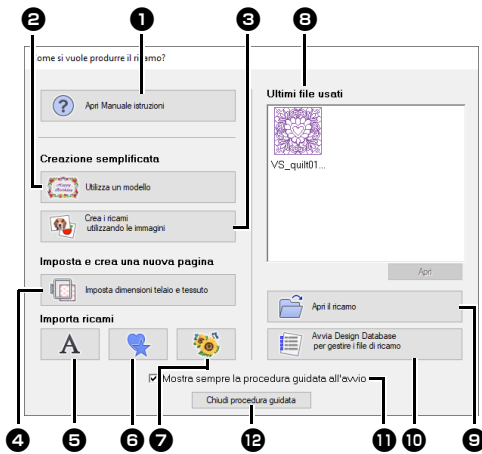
❶ ❷ ❸ ❽

ome si vuole produrre il ri amo?

Apri Manuale istruzioni

Creazione semplificata

Utilizza un modello

Crea i ricami utilizzando le immagini

Imposta e crea una nuova pagina

Imposta dimensioni telaio e tessuto

Importa ricami

A

Ultimi file usati

VS_quilt01...

Apri

Apri il ricamo

Avvia Design Database per gestire i file di ricamo

Mostra sempre la procedura guidata all'avvio

Chiudi procedura guidata

❹ ❺ ❻ ❼ ⓬ ⓫ ❿ ❾